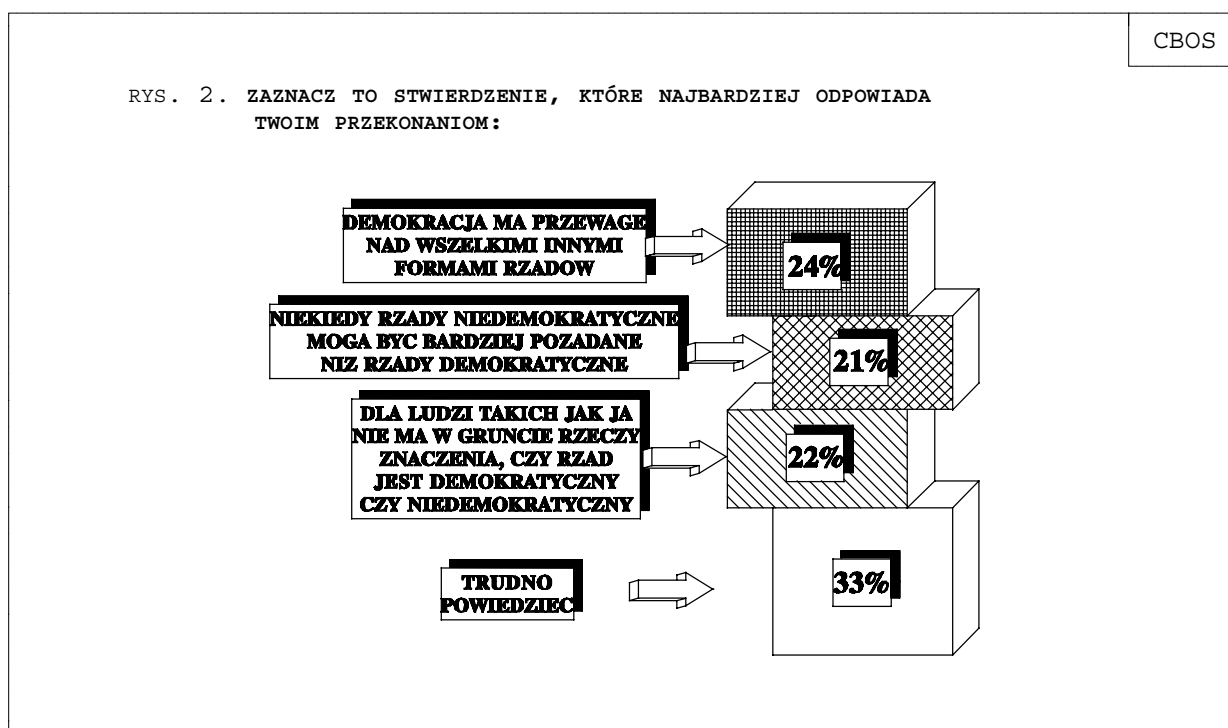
CBOS

RYS. 2. ZAZNACZ TO STWIERDZENIE, KTÓRE NAJBARDZIEJ ODPOWIADA TWOIM PRZEKONANIOM:

DEMOKRACJA MA PRZEWAGE NAD WSZELKIMI INNYMI FORMAMI RZADOW

24%

NIEKIEDY RZADY NIEDEMOKRATYCZNE MOGA BYC BARDZIEJ POZADANE NIZ RZADY DEMOKRATYCZNE

21%

DLA LUDZI TAKICH JAK JA NIE MA W GRUNCIE RZECZY ZNACZENIA, CZY RZAD JEST DEMOKRATYCZNY CZY NIEDEMOKRATYCZNY

22%

TRUDNO POWIEDZIEC

33%